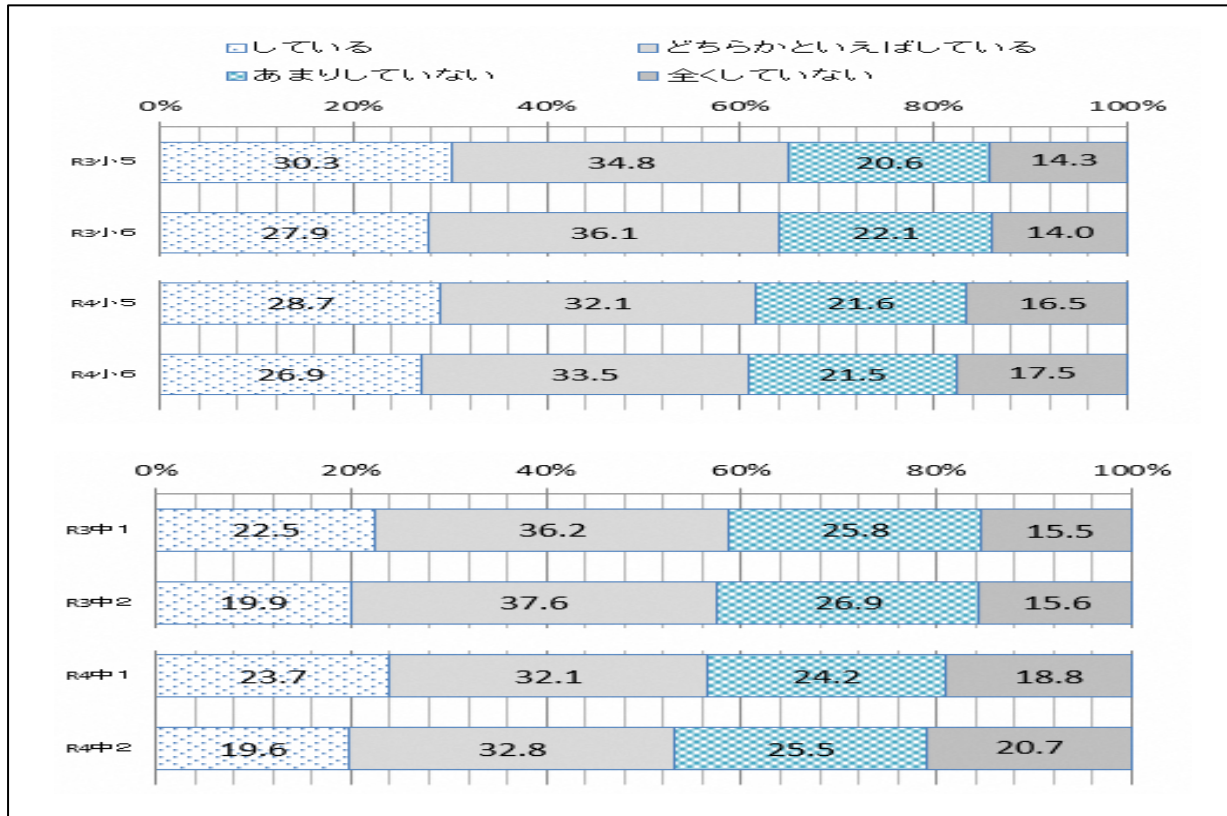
している
どちらかといえばしている
あまりしていない
全くしていない

| | 0% 20% 40% 60% 80% 100% | | | |
|---|---|---|---|---|
| R3小5 | 30.3 | 34.8 | 20.6 | 14.3 |
| R3小6 | 27.9 | 36.1 | 22.1 | 14.0 |
| R4小5 | 28.7 | 32.1 | 21.6 | 16.5 |
| R4小6 | 26.9 | 33.5 | 21.5 | 17.5 |

| | 0% 20% 40% 60% 80% 100% | | | |
|---|---|---|---|---|
| R3中1 | 22.5 | 36.2 | 25.8 | 15.5 |
| R3中2 | 19.9 | 37.6 | 26.9 | 15.6 |
| R4中1 | 23.7 | 32.1 | 24.2 | 18.8 |
| R4中2 | 19.6 | 32.8 | 25.5 | 20.7 |